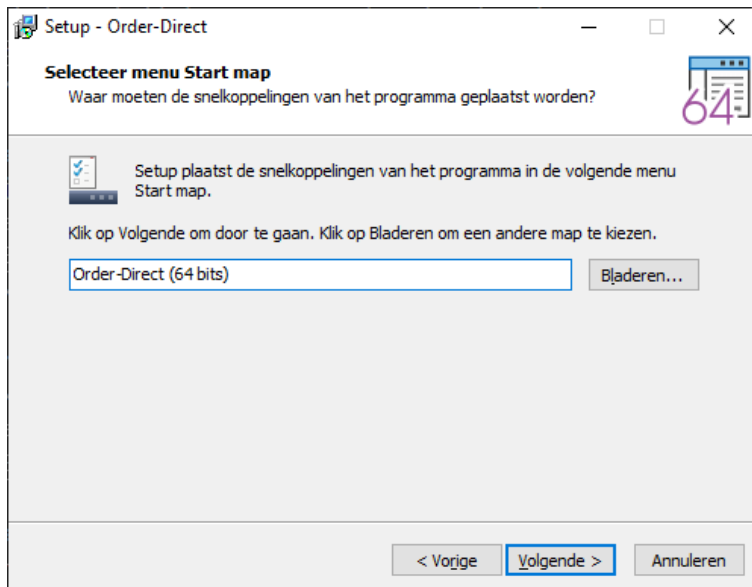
Setup - Order-Direct

Selecteer menu Start map
Waar moeten de snelkoppelingen van het programma geplaatst worden?

64

Setup plaatst de snelkoppelingen van het programma in de volgende menu Start map.

Klik op Volgende om door te gaan. Klik op Bladeren om een andere map te kiezen.

Order-Direct (64 bits)

Bladeren...

< Vorige

Volgende >

Annuleren